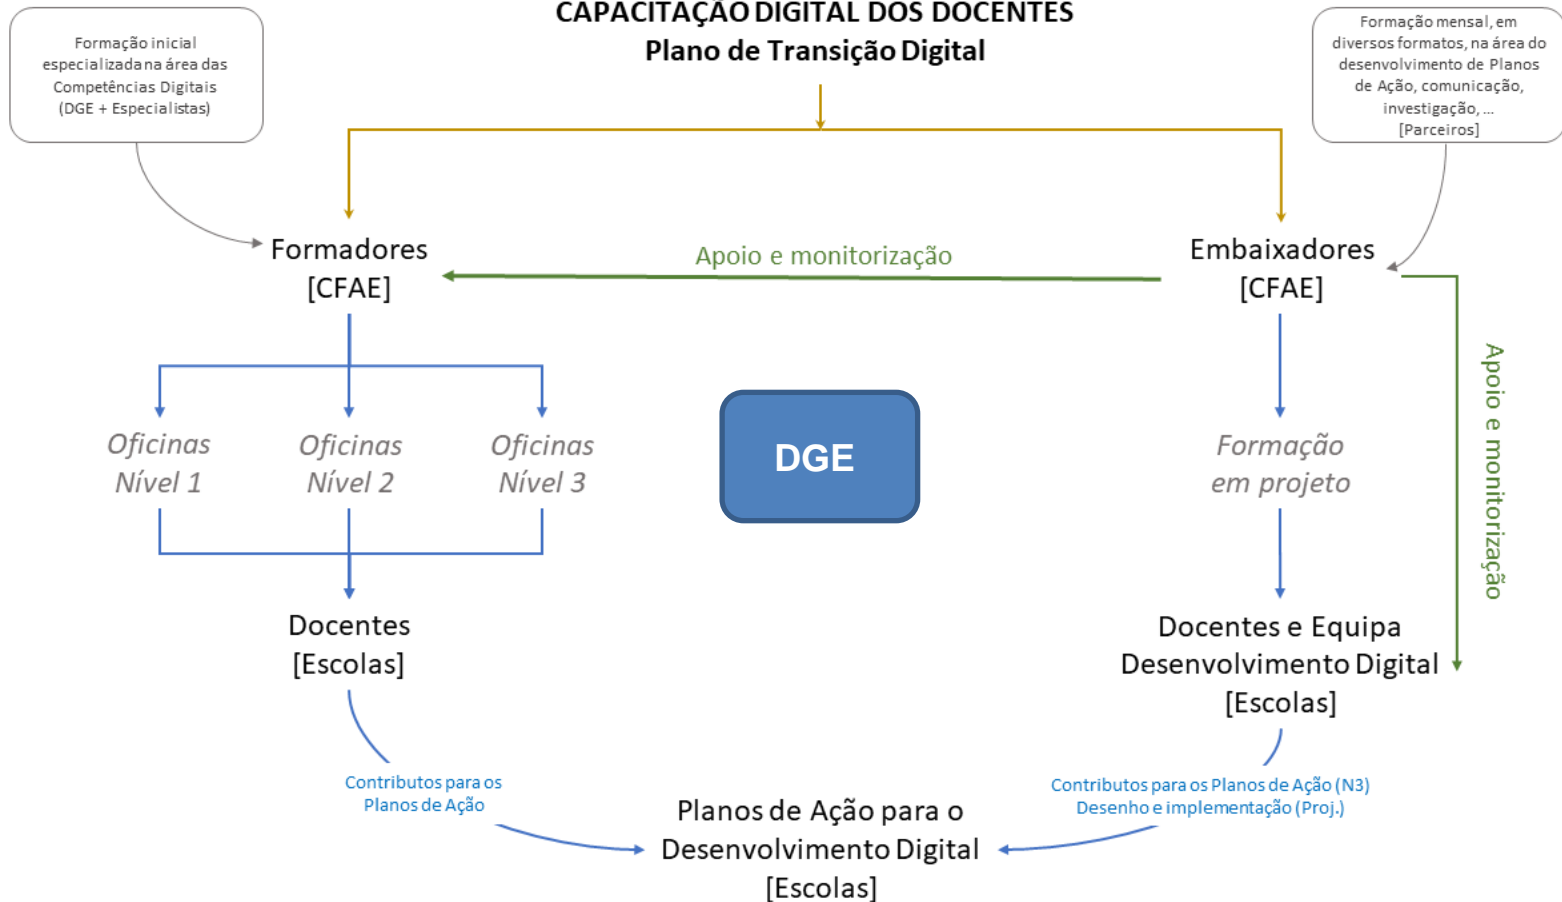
CAPACITAÇÃO DIGITAL DOS DOCENTES
Plano de Transição Digital

Formação inicial especializada na área das Competências Digitais (DGE + Especialistas)

Formação mensal, em diversos formatos, na área do desenvolvimento de Planos de Ação, comunicação, investigação, ... [Parceiros]

Formadores [CFAE]

Apoio e monitorização

Embaixadores [CFAE]

Oficinas Nível 1

Oficinas Nível 2

Oficinas Nível 3

DGE

Formação em projeto

Apoio e monitorização

Docentes [Escolas]

Docentes e Equipa Desenvolvimento Digital [Escolas]

Contributos para os Planos de Ação

Contributos para os Planos de Ação (N3) Desenho e implementação (Proj.)

Planos de Ação para o Desenvolvimento Digital [Escolas]